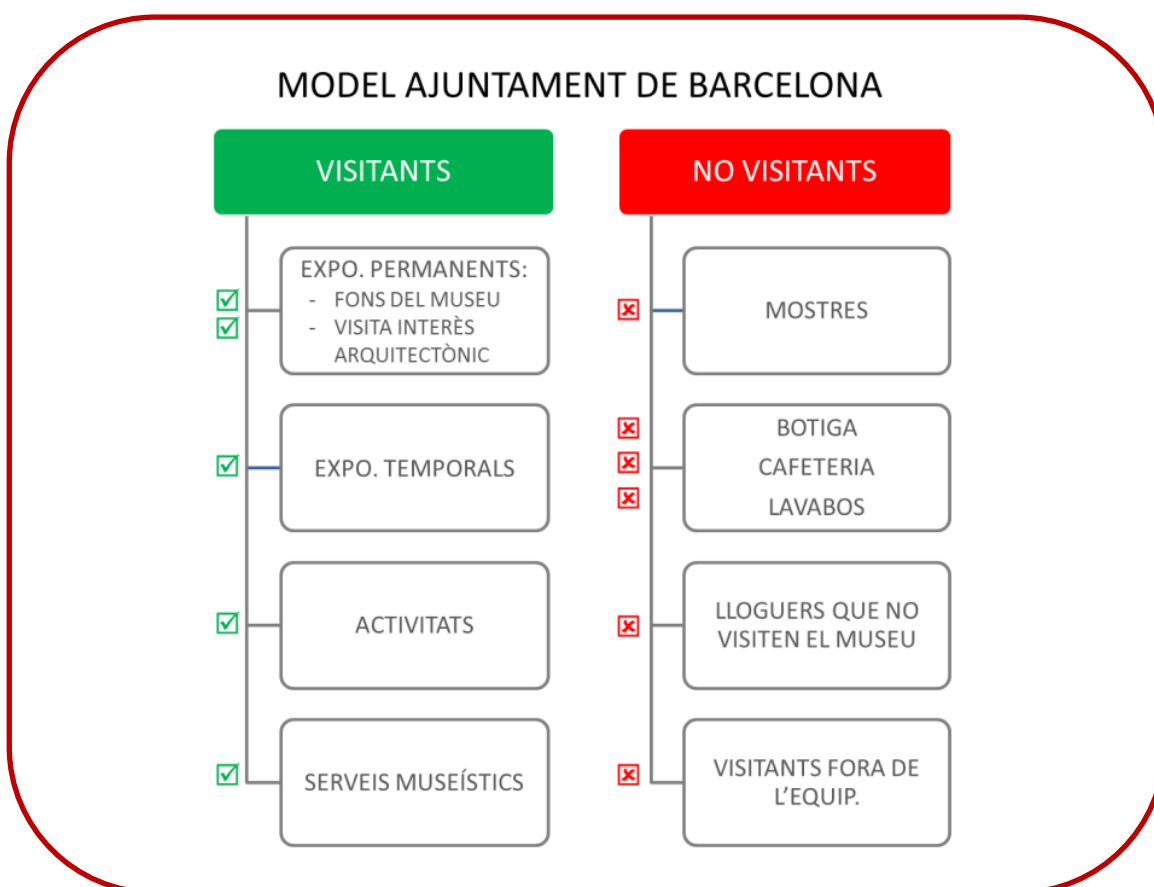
MODEL AJUNTAMENT DE BARCELONA

VISITANTS

EXPO. PERMANENTS:
- FONS DEL MUSEU
- VISITA INTERÈS ARQUITECTÒNIC

EXPO. TEMPORALS

ACTIVITATS

SERVEIS MUSEÍSTICS

NO VISITANTS

MOSTRES

BOTIGA
CAFETERIA
LAVABOS

LLOGUERS QUE NO VISITEN EL MUSEU

VISITANTS FORA DE L'EQUIP.